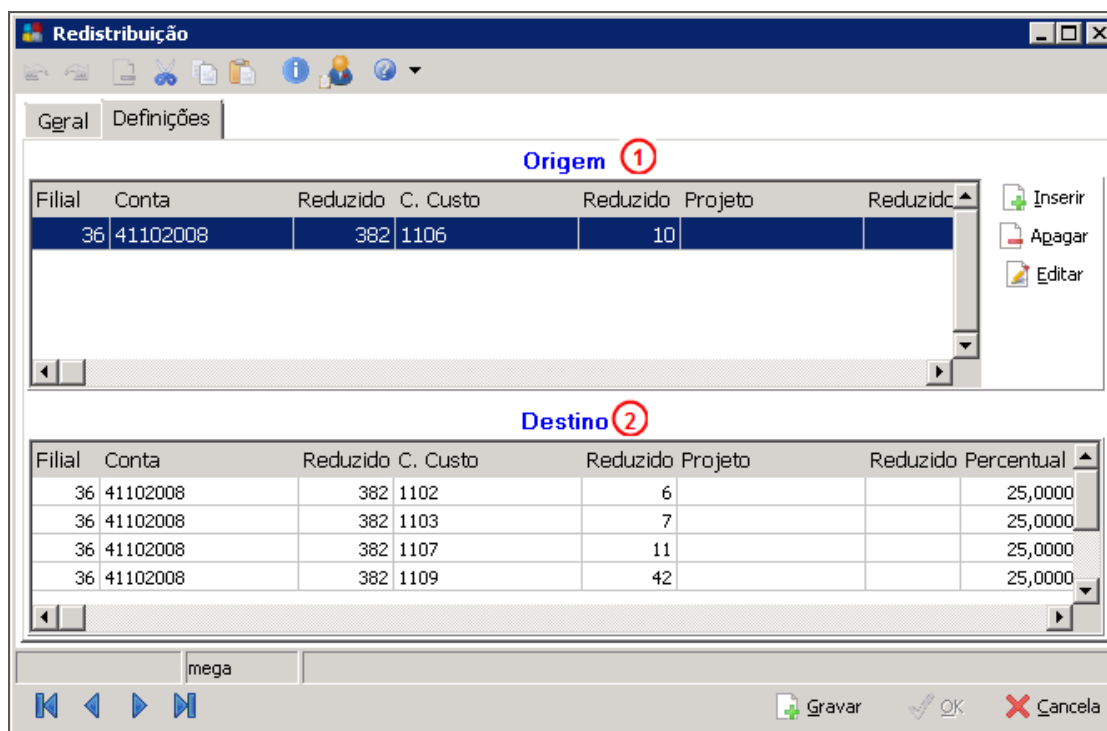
Redistribuição

Geral | Definições

Origem 1

| Filial | Conta | Reduzido | C. Custo | Reduzido | Projeto | Reduzido |
|---|---|---|---|---|---|---|
| 36 | 41102008 | 382 | 1106 | 10 | | |

Inserir
Apagar
Editar

Destino 2

| Filial | Conta | Reduzido | C. Custo | Reduzido | Projeto | Reduzido | Percentual |
|---|---|---|---|---|---|---|---|
| 36 | 41102008 | 382 | 1102 | 6 | | | 25,0000 |
| 36 | 41102008 | 382 | 1103 | 7 | | | 25,0000 |
| 36 | 41102008 | 382 | 1107 | 11 | | | 25,0000 |
| 36 | 41102008 | 382 | 1109 | 42 | | | 25,0000 |

mega

Gravar OK Cancela